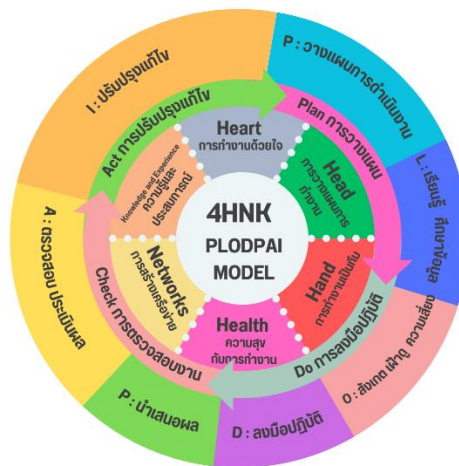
I : ปรับปรุงแก้ไข

P : วางแผนการดำเนินงาน

L : เรียนรู้ ศึกษาข้อมูล

O : สังเกต เฝ้าดู ความเสี่ยง

D : ลงมือปฏิบัติ

P : นำเสนอผล

A : ตรวจสอบ ประเมินผล

Act การปรับปรุงแก้ไข

Plan การวางแผน

Do การลงมือปฏิบัติ

Check การตรวจสอบงาน

Heart
การทำงานด้วยใจ

Head
การวางแผนการทำงาน

Hand
การทำงานเป็นทีม

Health
ความสุขกับการทำงาน

Networks
การสร้างเครือข่าย

Knowledge and Experience
ความรู้และประสบการณ์

4HNK
PLODPAI
MODEL